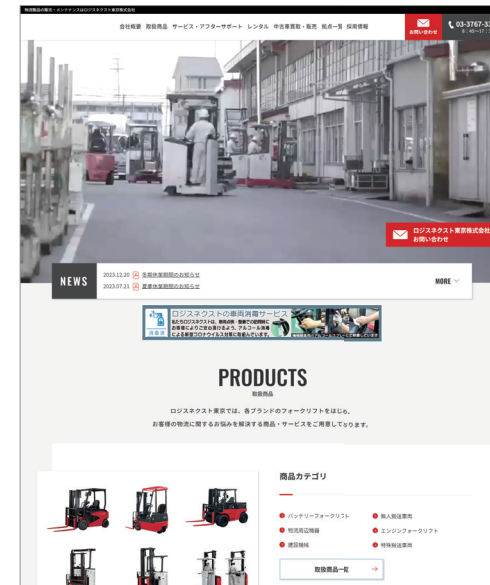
物流商品の販売・メンテナンスはロジスネクスト東京株式会社

会社概要 取扱商品 サービス・アフターサポート レンタル 中古車買取・販売 拠点一覧 採用情報

お問い合わせ

03-3767-3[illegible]
8:45~17:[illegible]

ロジスネクスト東京株式会社
お問い合わせ

NEWS

2023.12.20 冬期休業期間のお知らせ
2023.07.21 夏季休業期間のお知らせ

MORE

ロジスネクストの車両消毒サービス
私たちロジスネクストは、新商品・整備での納車時に
お客様により安心をお届けするよう、アルコール消毒
による新型コロナウイルス対策に取組んでいます。

PRODUCTS
取扱商品

ロジスネクスト東京では、各ブランドのフォークリフトをはじめ、
お客様の物流に関するお悩みを解決する商品・サービスをご用意しております。

商品カテゴリ

バッテリーフォークリフト
無人搬送車両
物流周辺機器
エンジンフォークリフト
建設機械
特殊搬送車両

取扱商品一覧